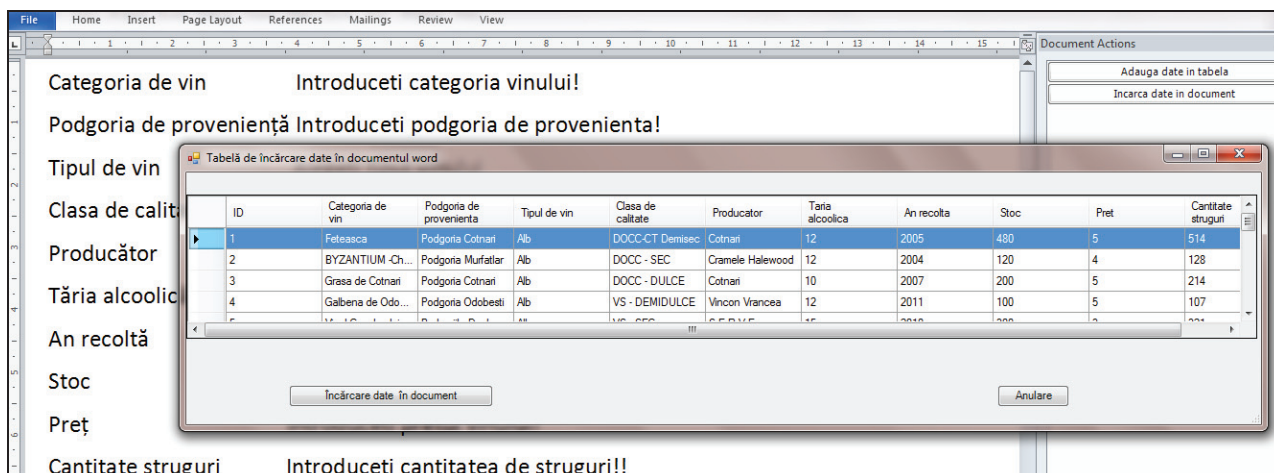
File Home Insert Page Layout References Mailings Review View

Document Actions

Adauga date in tabela

Incarca date in document

Categoria de vin Introduceti categoria vinului!

Podgoria de proveniență Introduceti podgoria de provenienta!

Tipul de vin

Clasa de calit

Producător

Tăria alcoolic

An recoltă

Stoc

Preț

Cantitate struguri Introduceti cantitatea de struguri!!

Tabelă de încărcare date în documentul word

| | ID | Categoria de vin | Podgoria de provenienta | Tipul de vin | Clasa de calitate | Producator | Taria alcoolica | An recolta | Stoc | Pret | Cantitate struguri |
|---|---|---|---|---|---|---|---|---|---|---|---|
| ▸ | 1 | Feteasca | Podgoria Cotnari | Alb | DOCC-CT Demisec | Cotnari | 12 | 2005 | 480 | 5 | 514 |
| | 2 | BYZANTIUM -Ch... | Podgoria Murfatlar | Alb | DOCC - SEC | Cramele Halewood | 12 | 2004 | 120 | 4 | 128 |
| | 3 | Grasa de Cotnari | Podgoria Cotnari | Alb | DOCC - DULCE | Cotnari | 10 | 2007 | 200 | 5 | 214 |
| | 4 | Galbena de Odo... | Podgoria Odobesti | Alb | VS - DEMIDULCE | Vincon Vrancea | 12 | 2011 | 100 | 5 | 107 |
| | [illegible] | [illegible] | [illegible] | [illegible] | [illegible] | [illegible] | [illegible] | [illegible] | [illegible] | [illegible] | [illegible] |

Încărcare date în document

Anulare